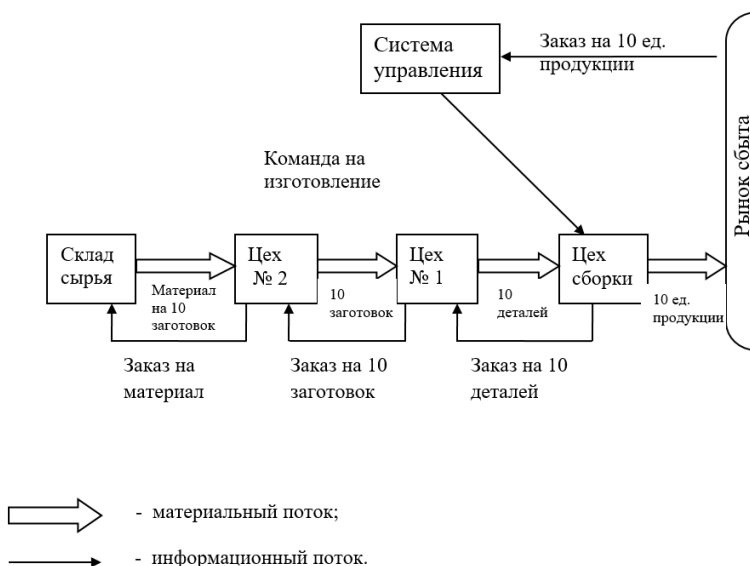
Система управления

Заказ на 10 ед. продукции

Рынок сбыта

Команда на изготовление

Склад сырья

Материал на 10 заготовок

Цех № 2

10 заготовок

Цех № 1

10 деталей

Цех сборки

10 ед. продукции

Заказ на материал

Заказ на 10 заготовок

Заказ на 10 деталей

- материальный поток;

- информационный поток.